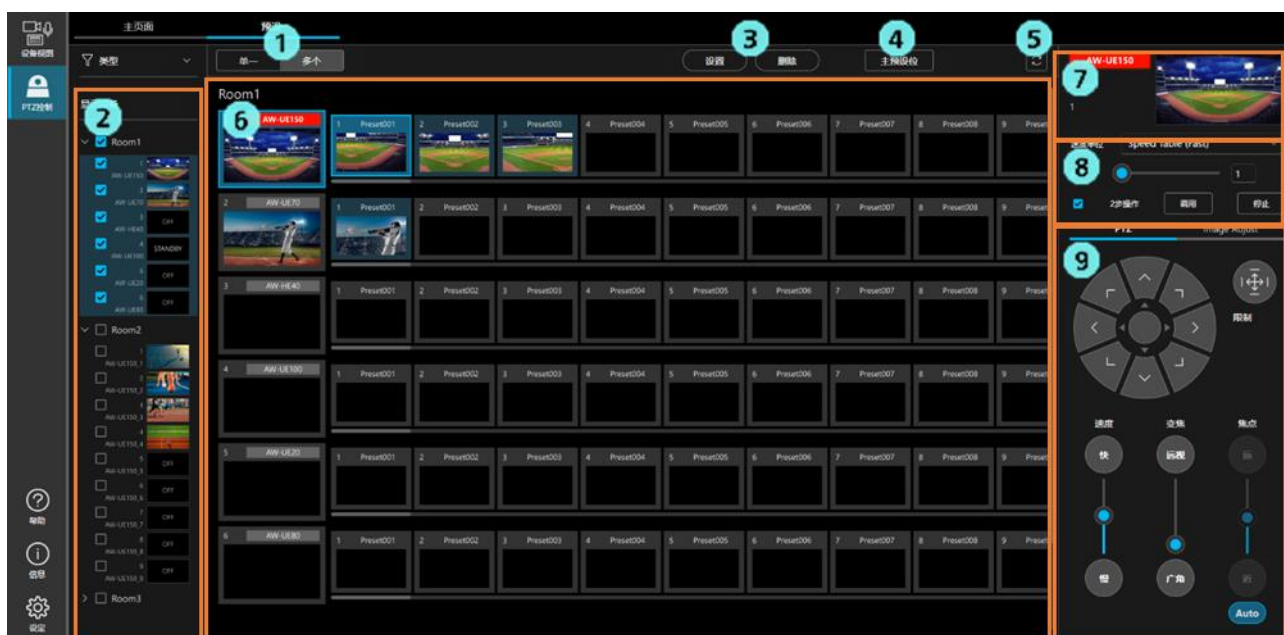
设备视图
PTZ控制
主页面
预设
1
单一
多个
3
设置
删除
4
主预设位
5
7
AW-UE150
1
类型
2
Room1
AW-UE150
AW-UE70
AW-HE40
OFF
AW-UE100
STANDBY
AW-UE20
OFF
AW-UE80
OFF
Room2
AW-UE150_1
AW-UE150_2
AW-UE150_3
AW-UE150_4
AW-UE150_5
OFF
AW-UE150_6
OFF
AW-UE150_7
OFF
AW-UE150_8
OFF
AW-UE150_9
OFF
Room3
Room1
6
AW-UE150
1 Preset001
2 Preset002
3 Preset003
4 Preset004
5 Preset005
6 Preset006
7 Preset007
8 Preset008
9 Prese
2 AW-UE70
1 Preset001
2 Preset002
3 Preset003
4 Preset004
5 Preset005
6 Preset006
7 Preset007
8 Preset008
9 Prese
3 AW-HE40
1 Preset001
2 Preset002
3 Preset003
4 Preset004
5 Preset005
6 Preset006
7 Preset007
8 Preset008
9 Prese
4 AW-UE100
1 Preset001
2 Preset002
3 Preset003
4 Preset004
5 Preset005
6 Preset006
7 Preset007
8 Preset008
9 Prese
5 AW-UE20
1 Preset001
2 Preset002
3 Preset003
4 Preset004
5 Preset005
6 Preset006
7 Preset007
8 Preset008
9 Prese
6 AW-UE80
1 Preset001
2 Preset002
3 Preset003
4 Preset004
5 Preset005
6 Preset006
7 Preset007
8 Preset008
9 Prese
速度导轨
Speed Table (Fast)
8
1
2步操作
调用
停止
PTZ
Image Adjust
9
限制
速度
变焦
焦点
快
远视
远
慢
广角
近
Auto
帮助
信息
设定